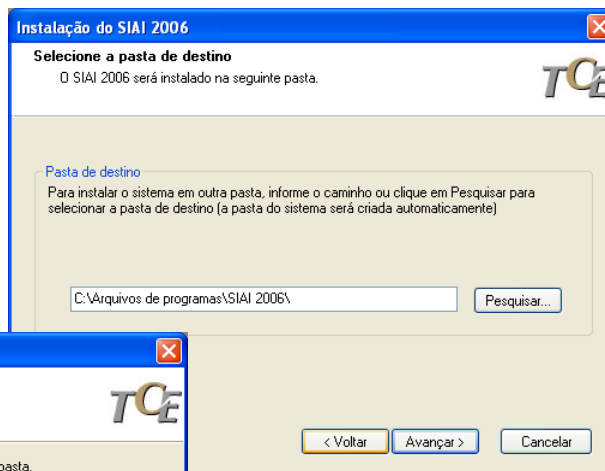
Instalação do SIAI 2006

Selecione a pasta de destino

O SIAI 2006 será instalado na seguinte pasta.

TCE

Pasta de destino

Para instalar o sistema em outra pasta, informe o caminho ou clique em Pesquisar para selecionar a pasta de destino (a pasta do sistema será criada automaticamente)

C:\Arquivos de programas\SIAI 2006\

Pesquisar...

TCE

< Voltar

Avançar >

Cancelar

pasta.